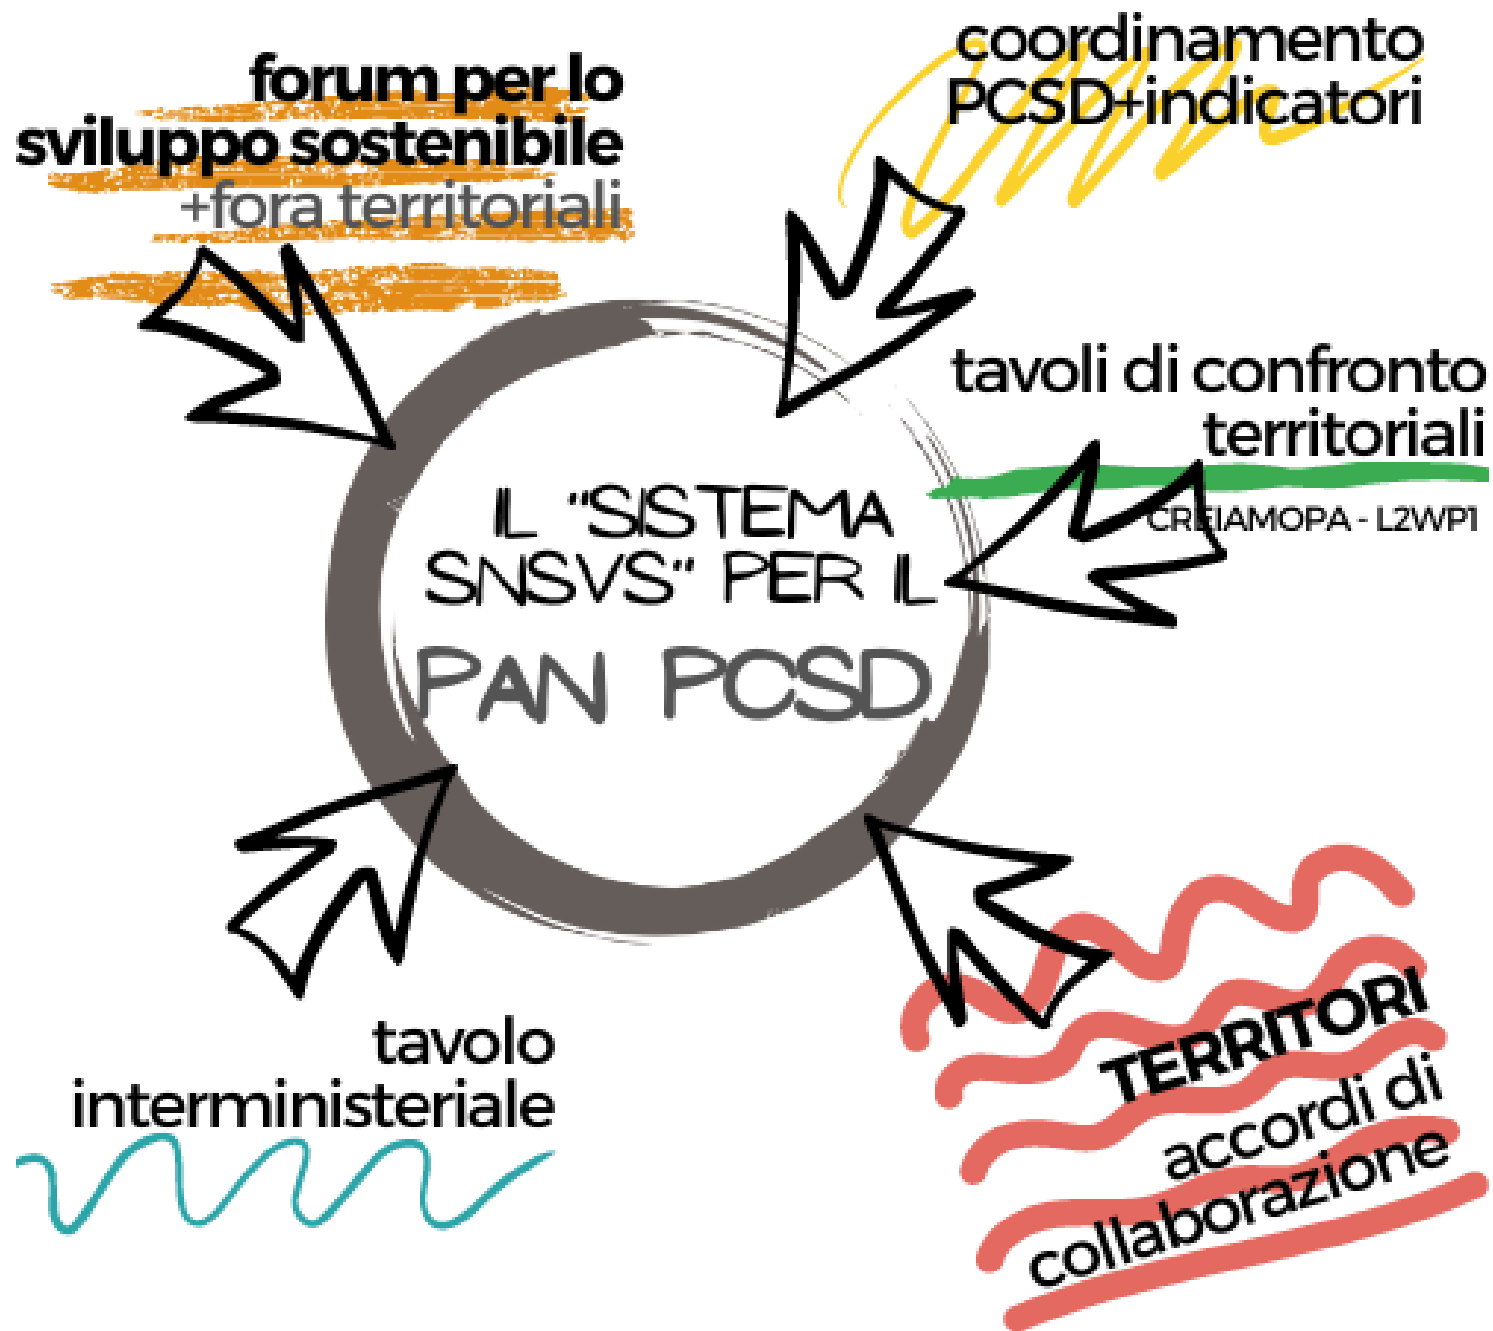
forum per lo sviluppo sostenibile
+fora territoriali

coordinamento PCSD+indicatori

IL "SISTEMA SNSVS" PER IL
PAN PCSD

tavoli di confronto territoriali
CREIAMOPA - L2WP1

tavolo interministeriale

TERRITORI
accordi di collaborazione